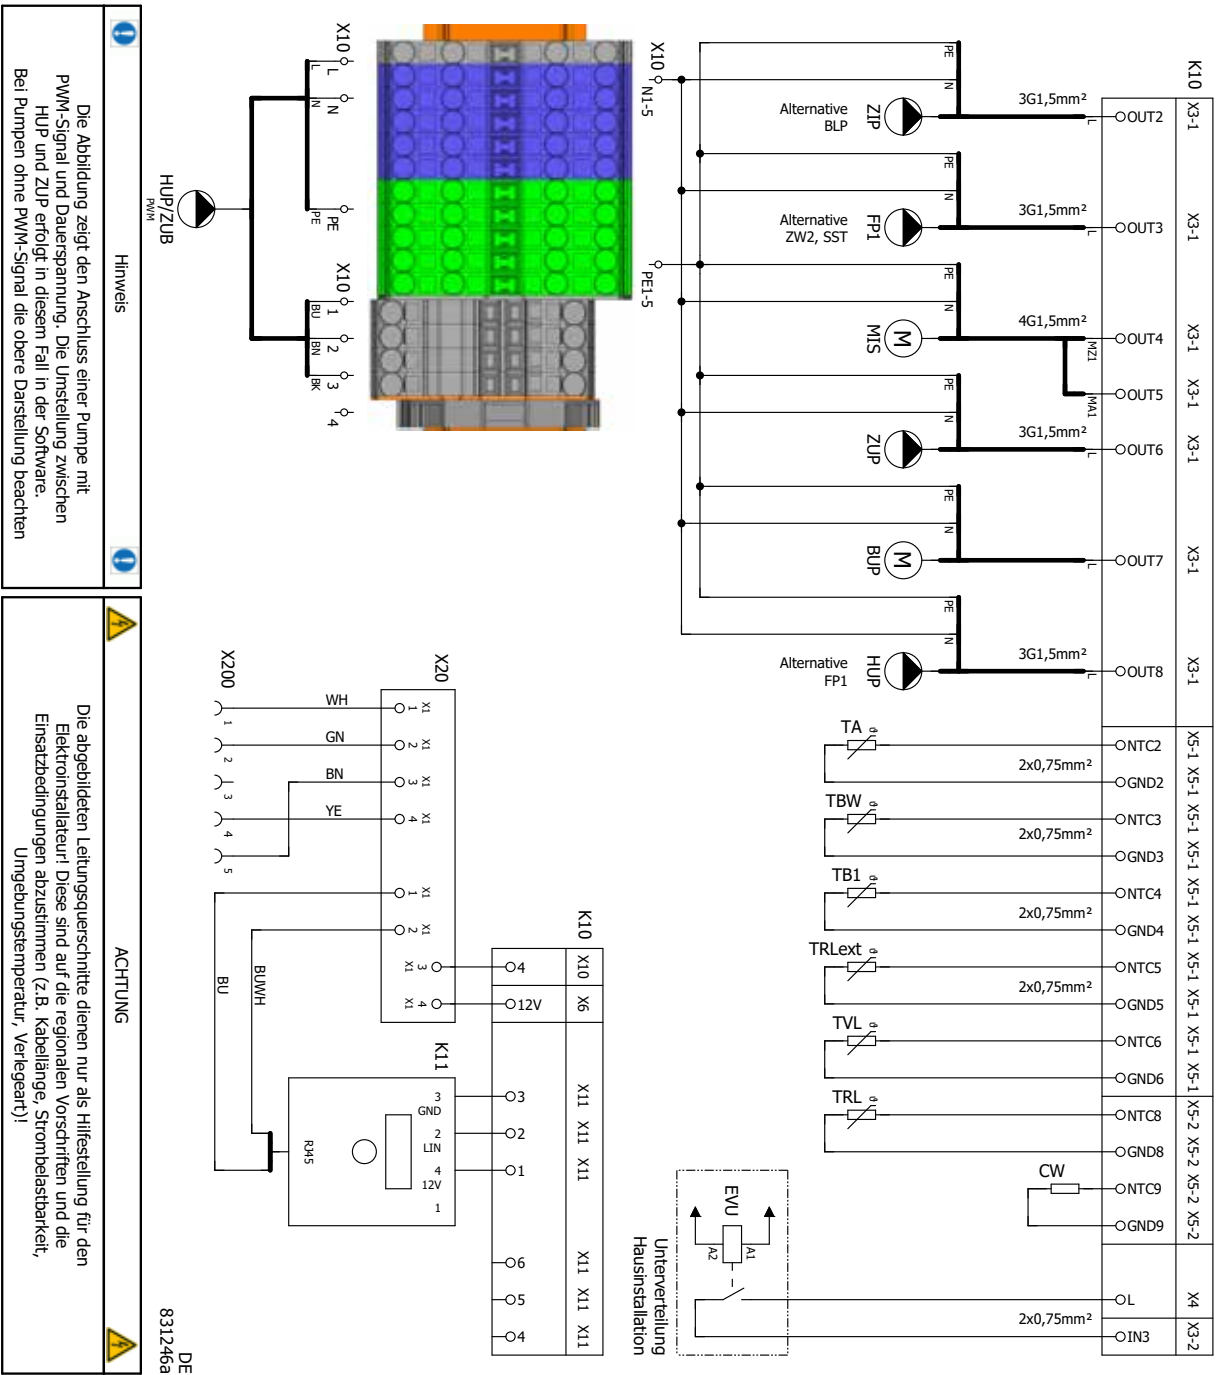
Hinweis

Die Abbildung zeigt den Anschluss einer Pumpe mit PWM-Signal und Dauerspannung. Die Umstellung zwischen HUP und ZUP erfolgt in diesem Fall in der Software. Bei Pumpen ohne PWM-Signal die obere Darstellung beachten

ACHTUNG

Die abgebildeten Leitungsquerschnitte dienen nur als Hilfestellung für den Elektroinstallateur! Diese sind auf die regionalen Vorschriften und die Einsatzbedingungen abzustimmen (z.B. Kabellänge, Strombelastbarkeit, Umgebungstemperatur, Verlegeart)!

DE 831246a

HUP/ZUB PWM

X10 L N PE

X10 1 2 3 4 BU BN BK

X10 N1-5

PE1-5

K10

X3-1 OUT2 3G1,5mm² L N PE ZIP Alternative BLP

X3-1 OUT3 3G1,5mm² L N PE FP1 Alternative ZW2, SST

X3-1 OUT4 4G1,5mm² MZ1 N PE MIS

X3-1 OUT5 MA1

X3-1 OUT6 3G1,5mm² L N PE ZUP

X3-1 OUT7 N PE BUP

X3-1 OUT8 3G1,5mm² L N PE HUP Alternative FP1

X5-1 NTC2 TA 2x0,75mm² X5-1 GND2

X5-1 NTC3 TBW 2x0,75mm² X5-1 GND3

X5-1 NTC4 TB1 2x0,75mm² X5-1 GND4

X5-1 NTC5 TRLext 2x0,75mm² X5-1 GND5

X5-1 NTC6 TVL X5-1 GND6

X5-2 NTC8 TRL X5-2 GND8

X5-2 NTC9 CW X5-2 GND9

X4 L 2x0,75mm² X3-2 IN3

EVU A1 A2

Unterverteilung Hausinstallation

X200 1 2 3 4 5

X20 X1 1 WH X1 2 GN X1 3 BN X1 4 YE X1 1 X1 2 X1 3 X1 4

K10 X10 4 X6 12V

K11 3 GND 2 LIN 4 12V 1 RJ45

X11 3 X11 2 X11 1 X11 6 X11 5 X11 4

BUWH BU